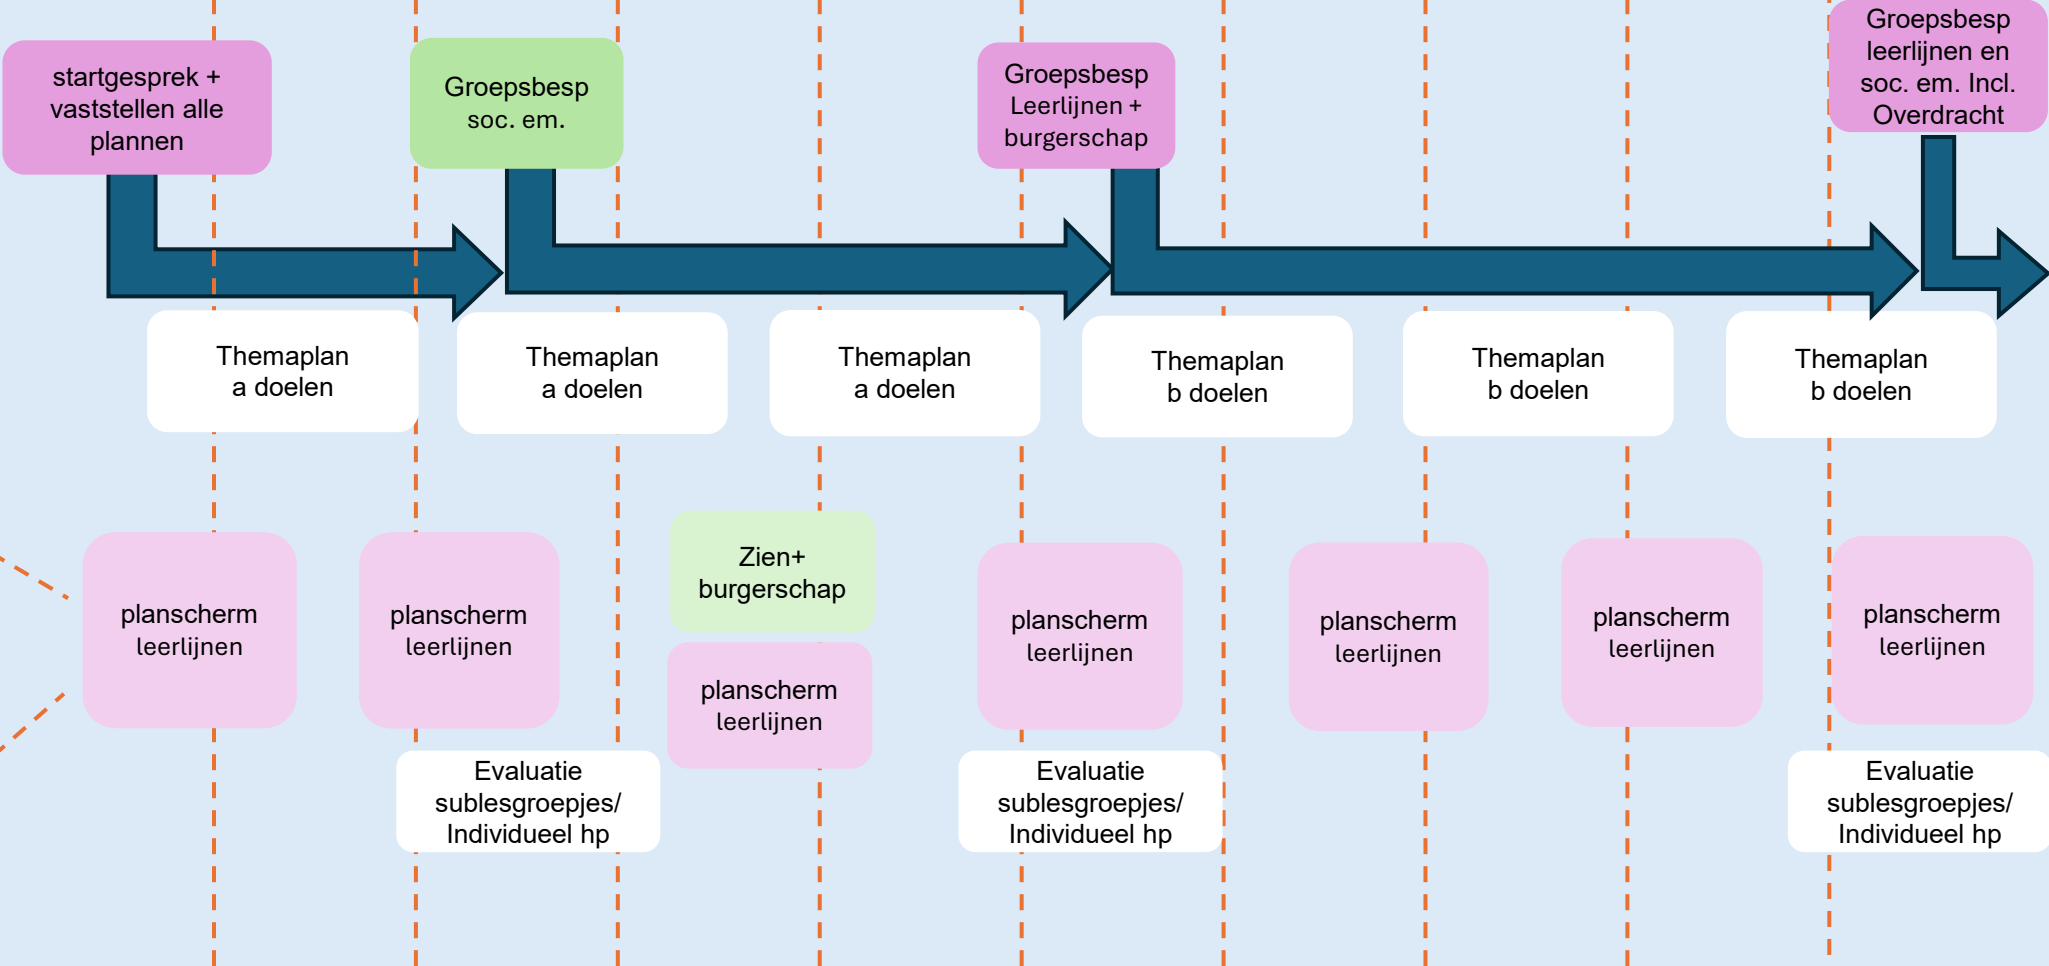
startgesprek + vaststellen alle plannen

Groepsbesp soc. em.

Groepsbesp Leerlijnen + burgerschap

Groepsbesp leerlijnen en soc. em. Incl. Overdracht

Themaplan a doelen

Themaplan a doelen

Themaplan a doelen

Themaplan b doelen

Themaplan b doelen

Themaplan b doelen

planscherm leerlijnen

planscherm leerlijnen

Evaluatie sublesgroepjes/ Individueel hp

Zien+ burgerschap

planscherm leerlijnen

planscherm leerlijnen

Evaluatie sublesgroepjes/ Individueel hp

planscherm leerlijnen

planscherm leerlijnen

planscherm leerlijnen

Evaluatie sublesgroepjes/ Individueel hp